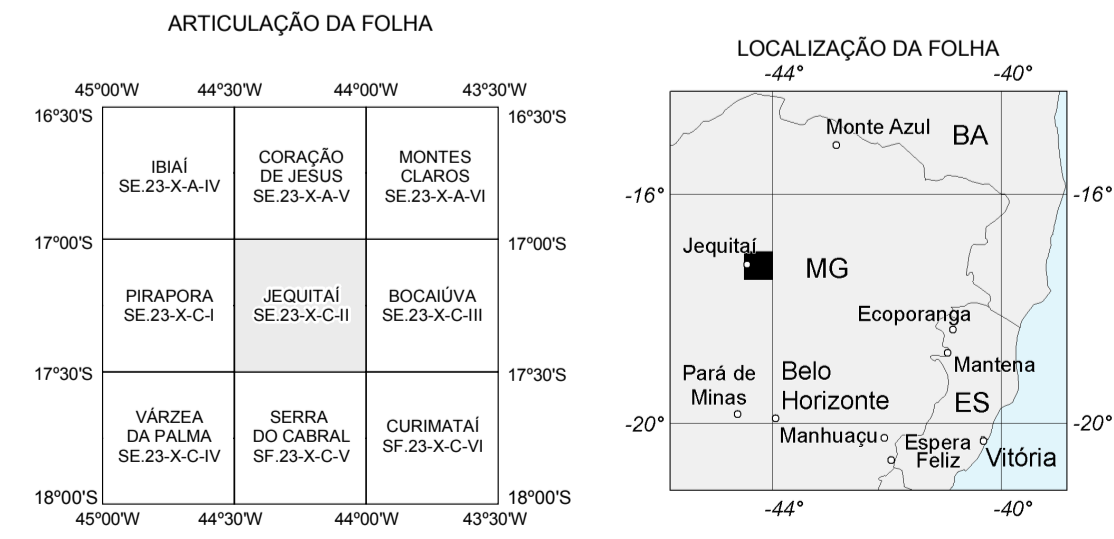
ARTICULAÇÃO DA FOLHA

45º00'W 44º30'W 44º00'W 43º30'W

16º30'S 16º30'S

| IBIAÍ SE.23-X-A-IV | CORAÇÃO DE JESUS SE.23-X-A-V | MONTES CLAROS SE.23-X-A-VI |
|---|---|---|
| PIRAPORA SE.23-X-C-I | JEQUITAÍ SE.23-X-C-II | BOCAIÚVA SE.23-X-C-III |
| VÁRZEA DA PALMA SE.23-X-C-IV | SERRA DO CABRAL SF.23-X-C-V | CURIMATAÍ SF.23-X-C-VI |

17º00'S 17º00'S

17º30'S 17º30'S

18º00'S 18º00'S

45º00'W 44º30'W 44º00'W 43º30'W

LOCALIZAÇÃO DA FOLHA

-44° -40°

Monte Azul BA

-16° -16°

Jequitaí MG

Ecoporanga

Mantena

Pará de Minas Belo Horizonte ES

-20° -20°

Manhuaçu Espera Feliz Vitória

-44° -40°